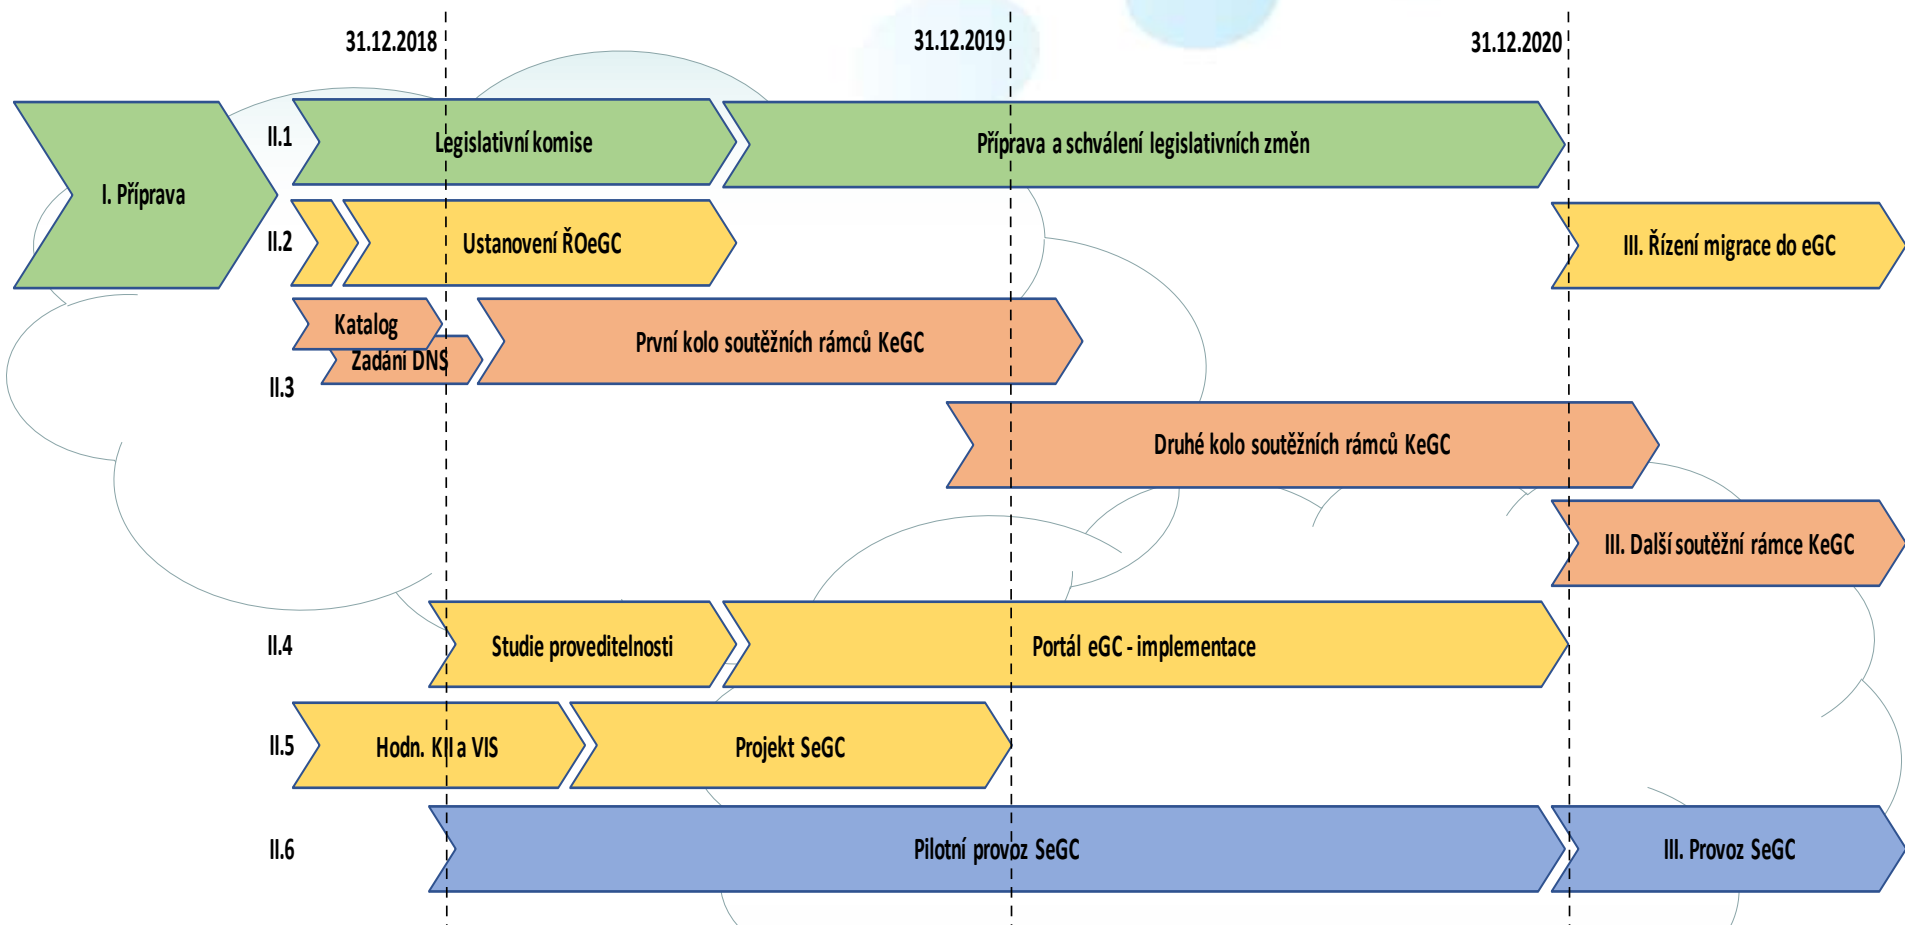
31.12.2018
31.12.2019
31.12.2020

I. Příprava

II.1
Legislativní komise
Příprava a schválení legislativních změn

II.2
Ustanovení ŘOeGC
III. Řízení migrace do eGC

Katalog
Zadání DNS
První kolo soutěžních rámců KeGC
II.3
Druhé kolo soutěžních rámců KeGC
III. Další soutěžní rámce KeGC

II.4
Studie proveditelnosti
Portál eGC - implementace

II.5
Hodn. KII a VIS
Projekt SeGC

II.6
Pilotní provoz SeGC
III. Provoz SeGC